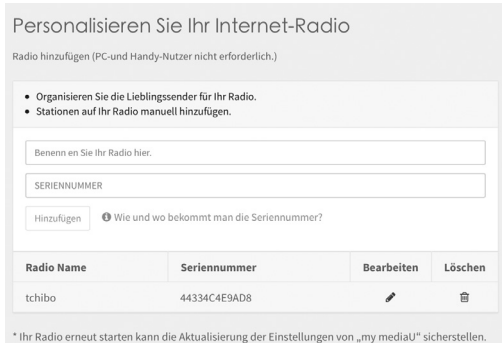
Personalisieren Sie Ihr Internet-Radio

Radio hinzufügen (PC-und Handy-Nutzer nicht erforderlich.)

- Organisieren Sie die Lieblingssender für Ihr Radio.
- Stationen auf Ihr Radio manuell hinzufügen.

Benenn en Sie Ihr Radio hier.

SERIENNUMMER

Hinzufügen

Wie und wo bekommt man die Seriennummer?

| Radio Name | Seriennummer | Bearbeiten | Löschen |
|---|---|---|---|
| tchibo | 44334C4E9AD8 | | |

* Ihr Radio erneut starten kann die Aktualisierung der Einstellungen von „my mediaU" sicherstellen.